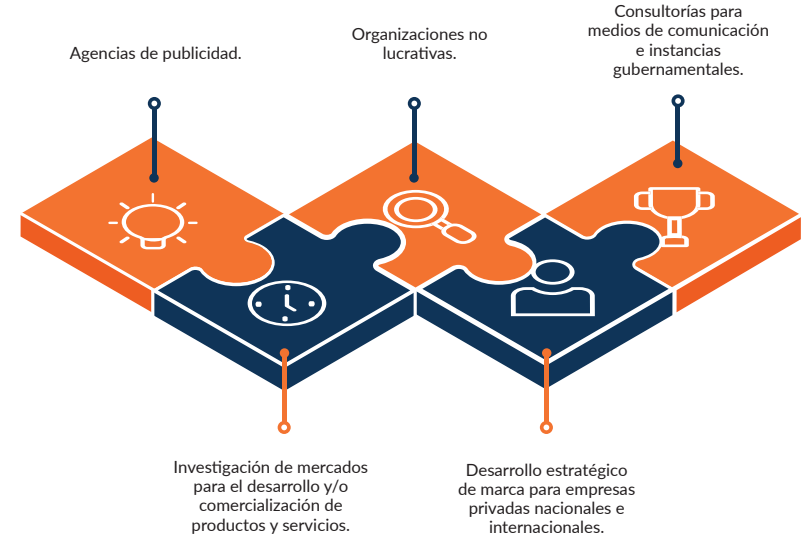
Agencias de publicidad.

Organizaciones no lucrativas.

Consultorías para medios de comunicación e instancias gubernamentales.

Investigación de mercados para el desarrollo y/o comercialización de productos y servicios.

Desarrollo estratégico de marca para empresas privadas nacionales e internacionales.